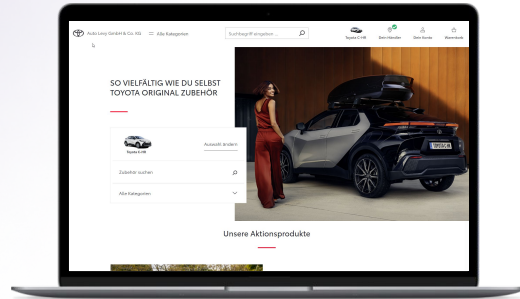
Auto Levy GmbH & Co. KG

Alle Kategorien

Suchbegriff eingeben ...

Toyota C-HR

Dein Händler

Dein Konto

Warenkorb

SO VIELFÄLTIG WIE DU SELBST
TOYOTA ORIGINAL ZUBEHÖR

Toyota C-HR

Auswahl ändern

Zubehör suchen

Alle Kategorien

Unsere Aktionsprodukte